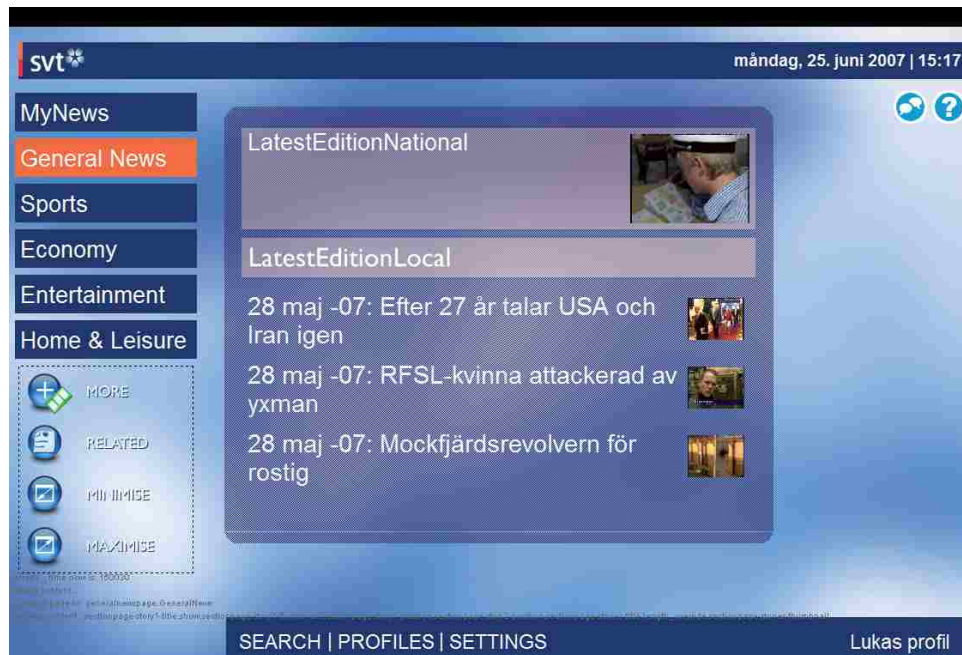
svt

måndag, 25. juni 2007 | 15:17

MyNews

General News

Sports

Economy

Entertainment

Home & Leisure

MORE

RELATED

MINIMISE

MAXIMISE

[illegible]

LatestEditionNational

LatestEditionLocal

28 maj -07: Efter 27 år talar USA och Iran igen

28 maj -07: RFSL-kvinna attackerad av yxman

28 maj -07: Mockfjärdsrevolvern för rostig

SEARCH | PROFILES | SETTINGS

Lukas profil